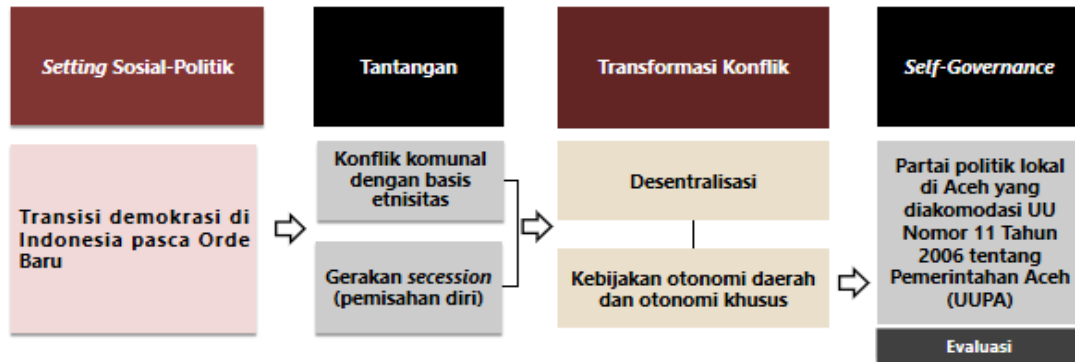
Setting Sosial-Politik

Tantangan

Transformasi Konflik

Self-Governance

Transisi demokrasi di Indonesia pasca Orde Baru

Konflik komunal dengan basis etnisitas

Gerakan secession (pemisahan diri)

Desentralisasi

Kebijakan otonomi daerah dan otonomi khusus

Partai politik lokal di Aceh yang diakomodasi UU Nomor 11 Tahun 2006 tentang Pemerintahan Aceh (UUPA)

Evaluasi